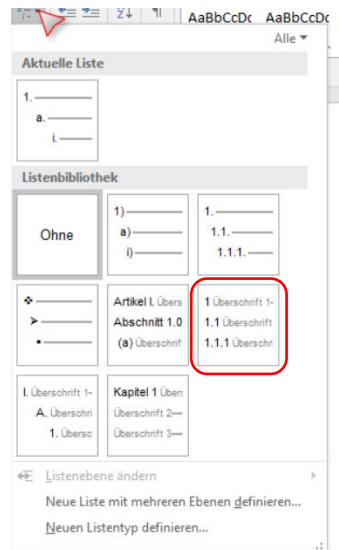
AaBbCcDc AaBbCcDc

Alle

Aktuelle Liste

1.
a.
i.

Listenbibliothek

Ohne

1)
a)
i)

1.
1.1.
1.1.1.

Artikel I. Übers
Abschnitt 1.0
(a) Überschrift

1 Überschrift 1-
1.1 Überschrift
1.1.1 Überschr

I. Überschrift 1-
A. Überschri
1. Übersc

Kapitel 1 Über
Überschrift 2—
Überschrift 3—

Listenebene ändern

Neue Liste mit mehreren Ebenen definieren...

Neuen Listentyp definieren...